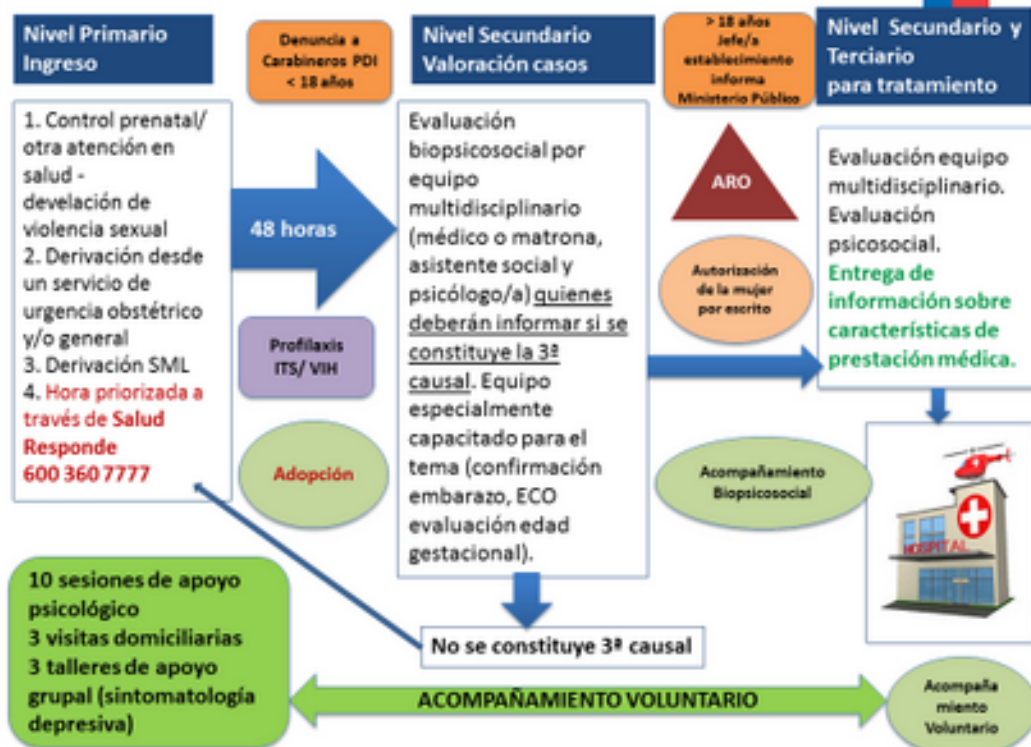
Nivel Primario Ingreso

Denuncia a Carabineros PDI < 18 años

Nivel Secundario Valoración casos

> 18 años Jefe/a establecimiento informa Ministerio Público

Nivel Secundario y Terciario para tratamiento

1. Control prenatal/ otra atención en salud - develación de violencia sexual
2. Derivación desde un servicio de urgencia obstétrico y/o general
3. Derivación SML
4. Hora priorizada a través de Salud Responde 600 360 7777

48 horas

Evaluación biopsicosocial por equipo multidisciplinario (médico o matrona, asistente social y psicólogo/a) quienes deberán informar si se constituye la 3ª causal. Equipo especialmente capacitado para el tema (confirmación embarazo, ECO evaluación edad gestacional).

ARO

Autorización de la mujer por escrito

Evaluación equipo multidisciplinario. Evaluación psicosocial. Entrega de información sobre características de prestación médica.

Profilaxis ITS/ VIH

Adopción

Acompañamiento Biopsicosocial

HOSPITAL

10 sesiones de apoyo psicológico
3 visitas domiciliarias
3 talleres de apoyo grupal (sintomatología depresiva)

No se constituye 3ª causal

ACOMPAÑAMIENTO VOLUNTARIO

Acompañamiento Voluntario